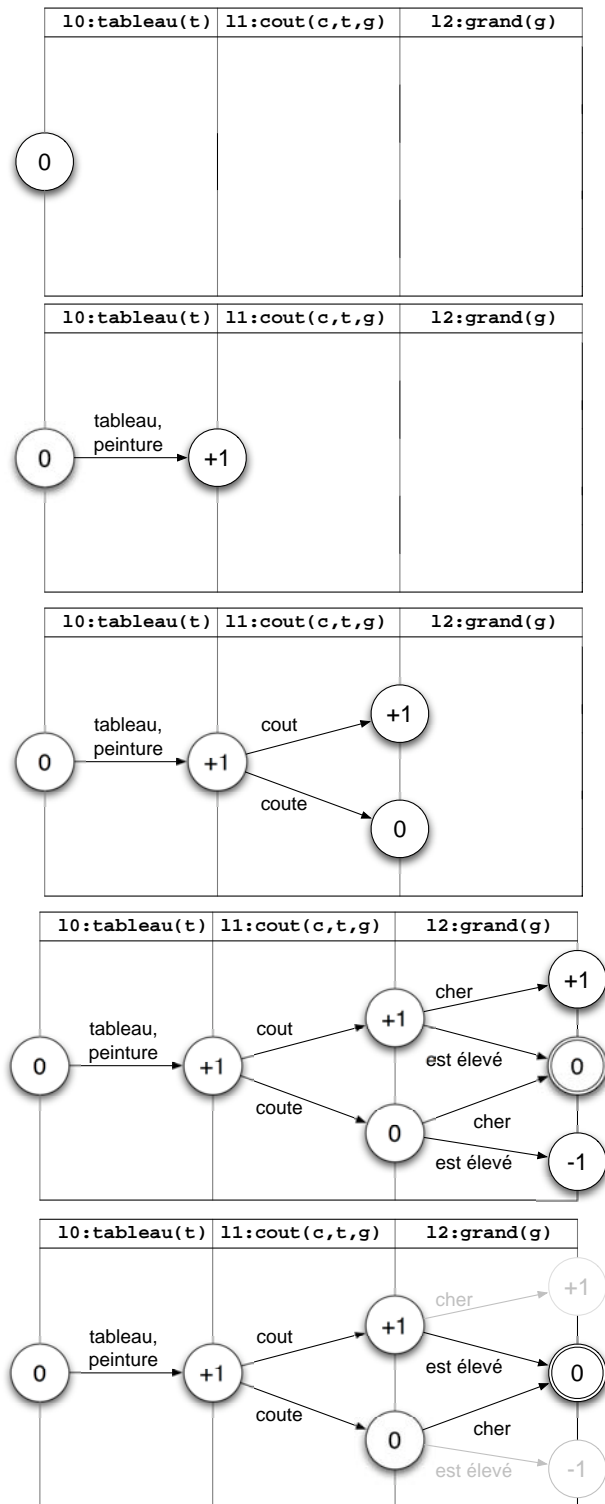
| l0:tableau(t) | l1:cout(c,t,g) | l2:grand(g) |
|---|---|---|

0

| l0:tableau(t) | l1:cout(c,t,g) | l2:grand(g) |
|---|---|---|

0
tableau, peinture
+1

| l0:tableau(t) | l1:cout(c,t,g) | l2:grand(g) |
|---|---|---|

0
tableau, peinture
+1
cout
+1
coute
0

| l0:tableau(t) | l1:cout(c,t,g) | l2:grand(g) |
|---|---|---|

0
tableau, peinture
+1
cout
+1
cher
+1
est élevé
0
coute
0
cher
est élevé
-1

| l0:tableau(t) | l1:cout(c,t,g) | l2:grand(g) |
|---|---|---|

0
tableau, peinture
+1
cout
+1
cher
+1
est élevé
0
coute
0
cher
est élevé
-1